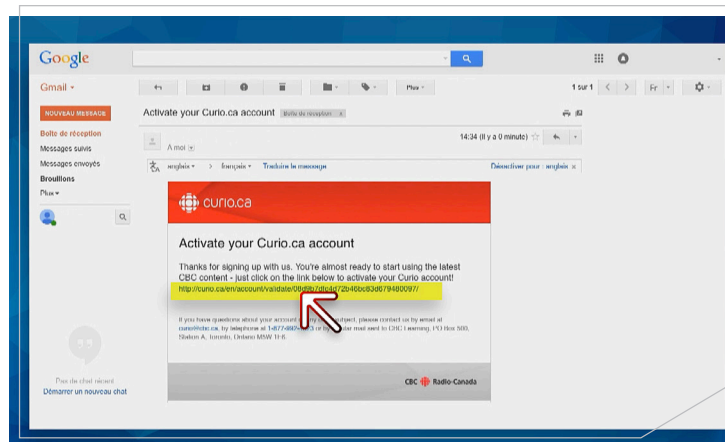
Google

Gmail ▾

Plus ▾

1 sur 1

Fr ▾

NOUVEAU MESSAGE

Boîte de réception

Messages suivis

Messages envoyés

Brouillons

Plus ▾

Activate your Curio.ca account Boîte de réception ×

14:34 (Il y a 0 minute)

À moi

anglais ▾ > français ▾ Traduire le message

Désactiver pour : anglais

curio.ca

Activate your Curio.ca account

Thanks for signing up with us. You're almost ready to start using the latest CBC content - just click on the link below to activate your Curio account!

http://curio.ca/en/account/validate/08d8b7dfc4d72b46bc83d679480097/

If you have questions about your account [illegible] subject, please contact us by email at curio@cbc.ca, by telephone at 1-877-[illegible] or by regular mail sent to CBC Learning, PO Box 500, Station A, Toronto, Ontario M5W 1E6

CBC Radio-Canada

Pas de chat récent

Démarrer un nouveau chat